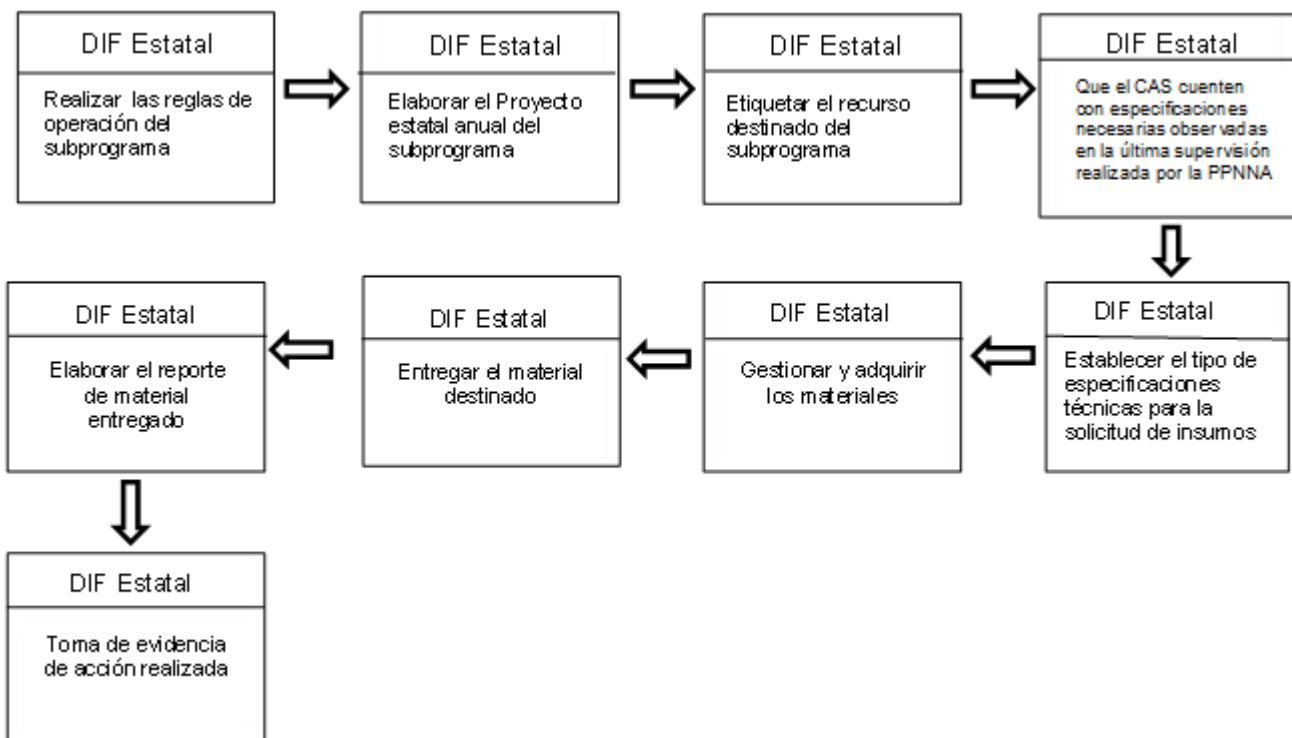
DIF Estatal

Realizar las reglas de operación del subprograma

DIF Estatal

Elaborar el Proyecto estatal anual del subprograma

DIF Estatal

Etiquetar el recurso destinado del subprograma

DIF Estatal

Que el CAS cuenten con especificaciones necesarias observadas en la última supervisión realizada por la PPNNA

DIF Estatal

Establecer el tipo de especificaciones técnicas para la solicitud de insumos

DIF Estatal

Gestionar y adquirir los materiales

DIF Estatal

Entregar el material destinado

DIF Estatal

Elaborar el reporte de material entregado

DIF Estatal

Toma de evidencia de acción realizada